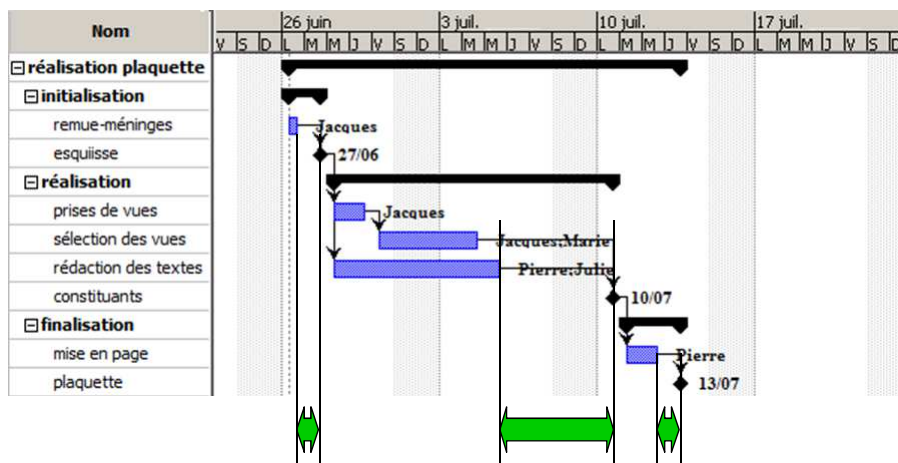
| Nom |
|---|
| ⊟réalisation plaquette |
| ⊟initialisation |
| remue-méninges |
| esquiisse |
| ⊟réalisation |
| prises de vues |
| sélection des vues |
| rédaction des textes |
| constituants |
| ⊟finalisation |
| mise en page |
| plaquette |

26 juin 3 juil. 10 juil. 17 juil.

V S D L M M J V S D L M M J V S D L M M J V S D L M M J V S D

Jacques
27/06
Jacques
Jacques;Marie
Pierre;Julie
10/07
Pierre
13/07